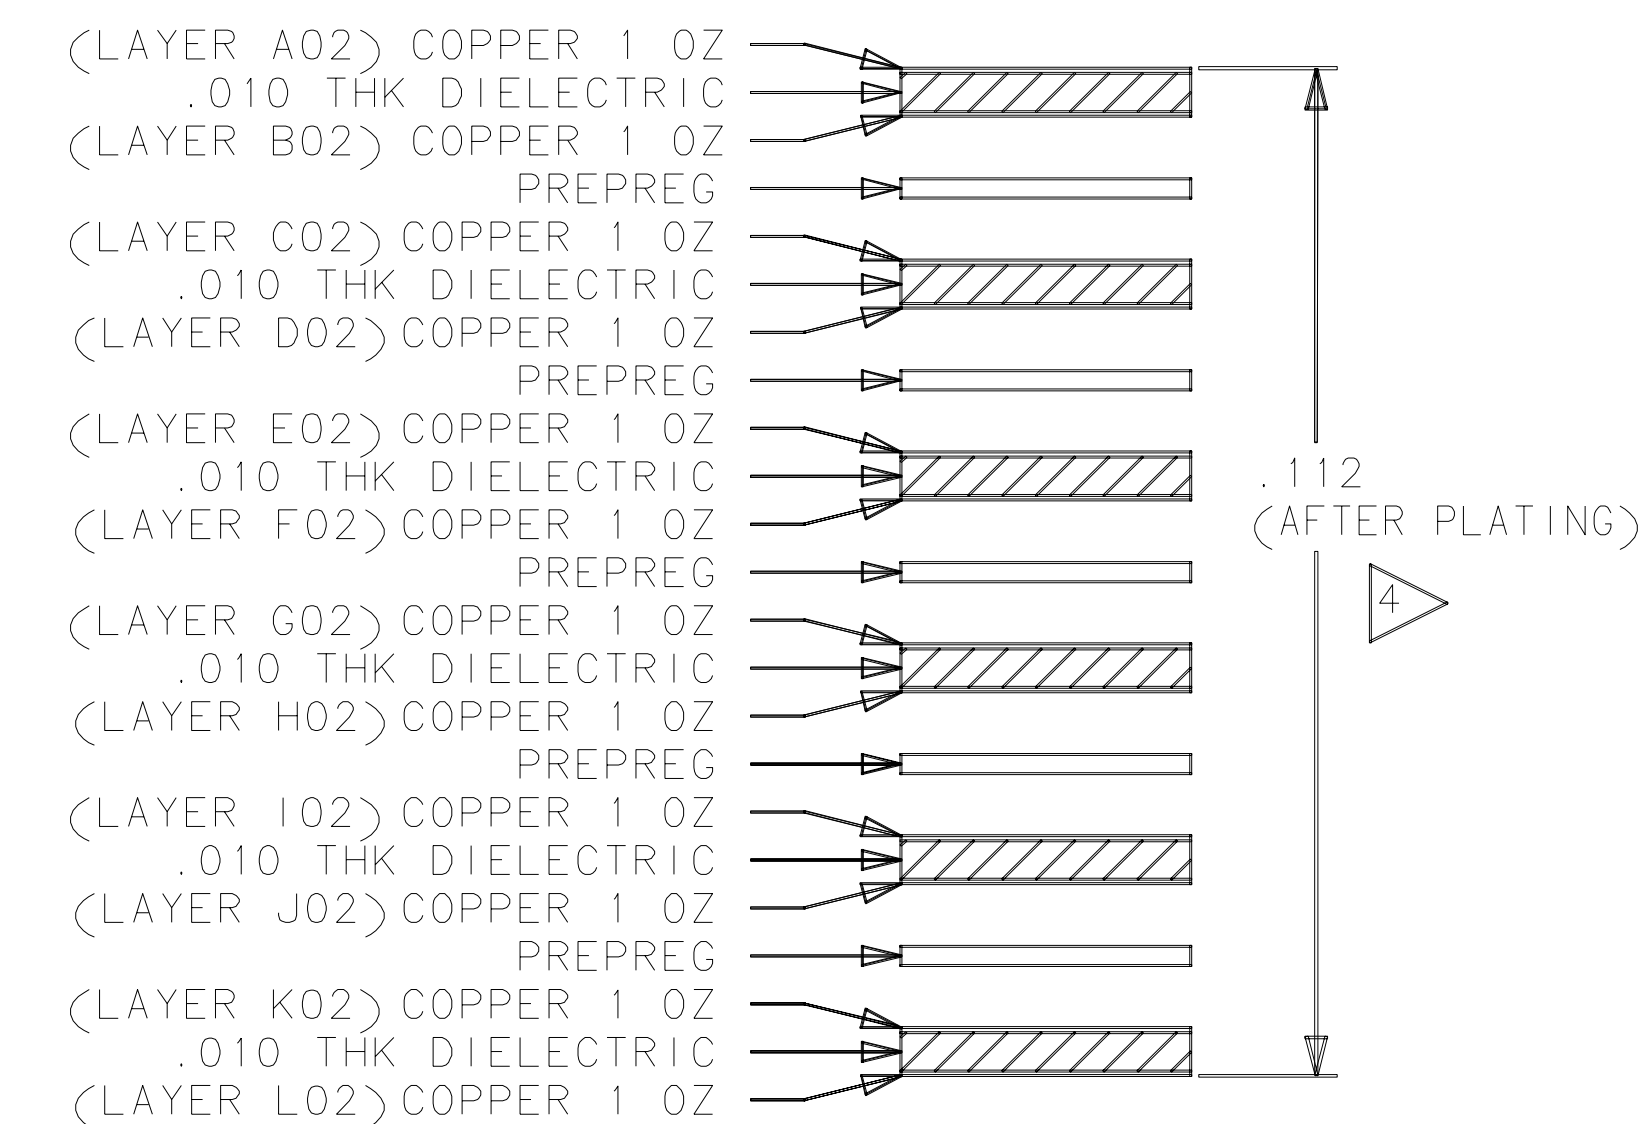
(LAYER A02) COPPER 1 OZ
.010 THK DIELECTRIC
(LAYER B02) COPPER 1 OZ
PREPREG
(LAYER C02) COPPER 1 OZ
.010 THK DIELECTRIC
(LAYER D02) COPPER 1 OZ
PREPREG
(LAYER E02) COPPER 1 OZ
.010 THK DIELECTRIC
(LAYER F02) COPPER 1 OZ
PREPREG
(LAYER G02) COPPER 1 OZ
.010 THK DIELECTRIC
(LAYER H02) COPPER 1 OZ
PREPREG
(LAYER I02) COPPER 1 OZ
.010 THK DIELECTRIC
(LAYER J02) COPPER 1 OZ
PREPREG
(LAYER K02) COPPER 1 OZ
.010 THK DIELECTRIC
(LAYER L02) COPPER 1 OZ

.112
(AFTER PLATING)

4